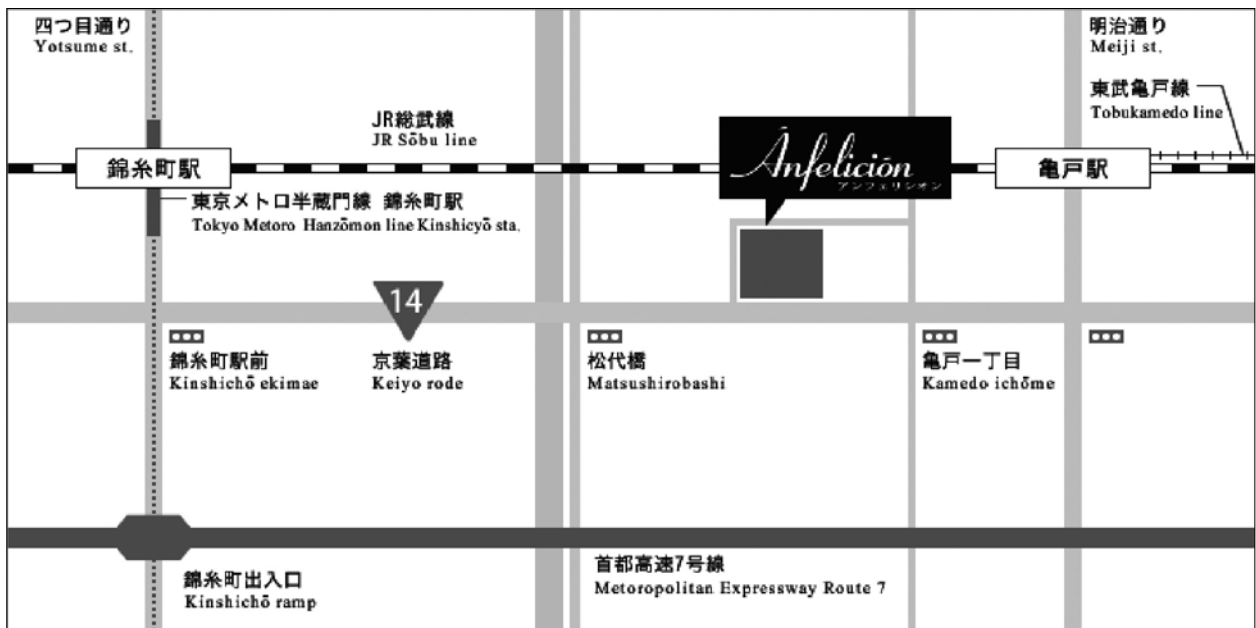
四つ目通り
Yotsume st.

明治通り
Meiji st.

JR総武線
JR Sōbu line

東武亀戸線
Tobukamedo line

錦糸町駅

Ánfelicíon
アンフェリシオン

亀戸駅

東京メトロ半蔵門線 錦糸町駅
Tokyo Metoro Hanzōmon line Kinshicyō sta.

14

錦糸町駅前
Kinshichō ekimae

京葉道路
Keiyo rode

松代橋
Matsushirobashi

亀戸一丁目
Kamedo ichōme

錦糸町出入口
Kinshichō ramp

首都高速7号線
Metoropolitan Expressway Route 7